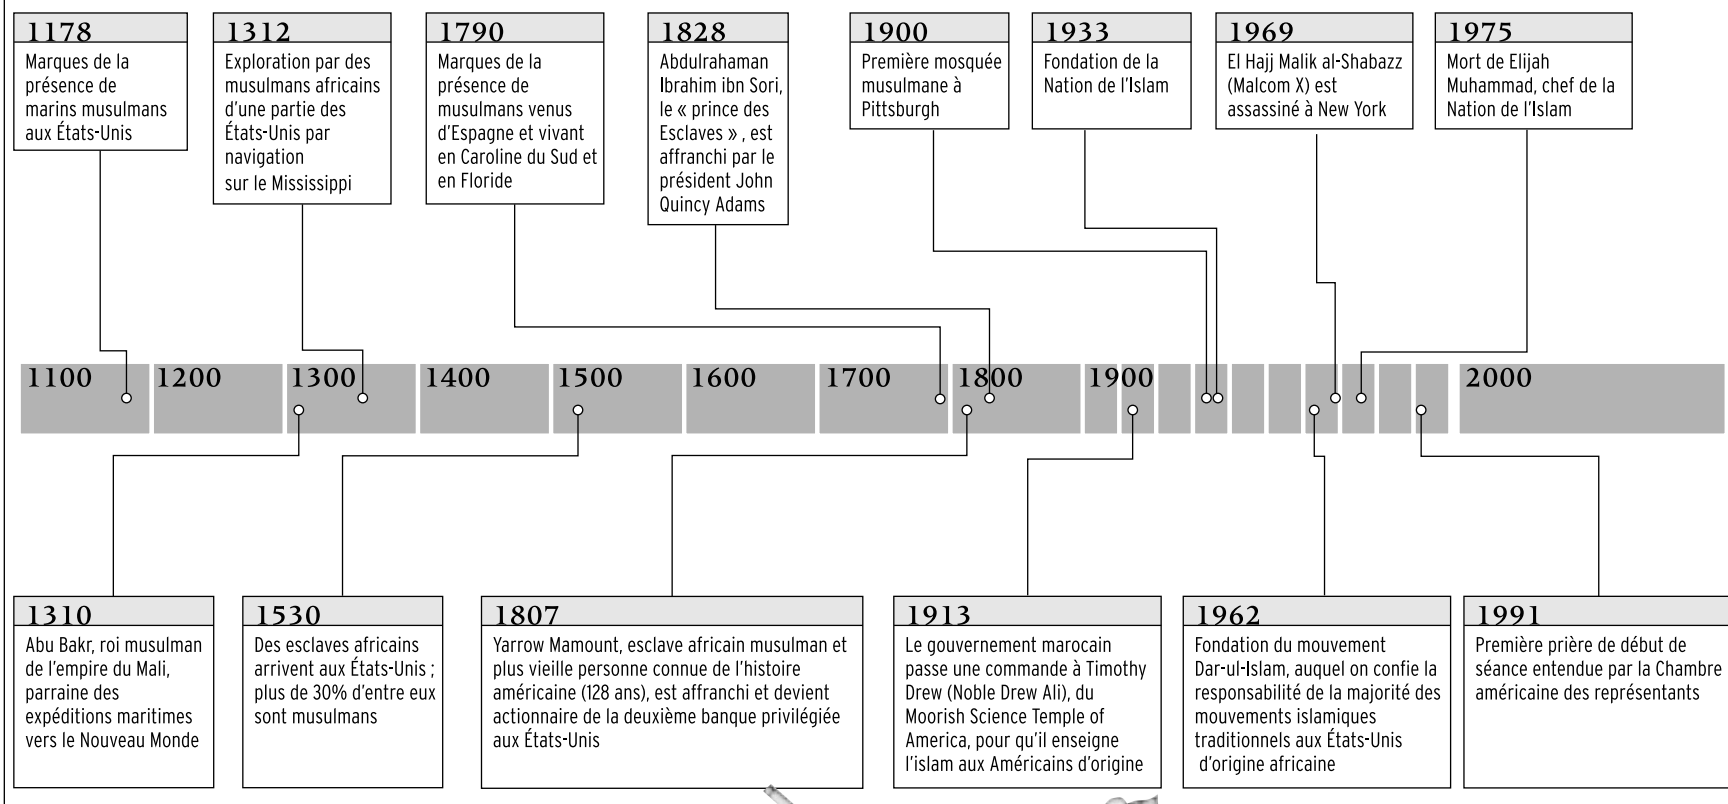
1178
Marques de la présence de marins musulmans aux États-Unis

1312
Exploration par des musulmans africains d'une partie des États-Unis par navigation sur le Mississippi

1790
Marques de la présence de musulmans venus d'Espagne et vivant en Caroline du Sud et en Floride

1828
Abdulrahaman Ibrahim ibn Sori, le « prince des Esclaves » , est affranchi par le président John Quincy Adams

1900
Première mosquée musulmane à Pittsburgh

1933
Fondation de la Nation de l'Islam

1969
El Hajj Malik al-Shabazz (Malcom X) est assassiné à New York

1975
Mort de Elijah Muhammad, chef de la Nation de l'Islam

1100 1200 1300 1400 1500 1600 1700 1800 1900 2000

1310
Abu Bakr, roi musulman de l'empire du Mali, parraine des expéditions maritimes vers le Nouveau Monde

1530
Des esclaves africains arrivent aux États-Unis ; plus de 30% d'entre eux sont musulmans

1807
Yarrow Mamount, esclave africain musulman et plus vieille personne connue de l'histoire américaine (128 ans), est affranchi et devient actionnaire de la deuxième banque privilégiée aux États-Unis

1913
Le gouvernement marocain passe une commande à Timothy Drew (Noble Drew Ali), du Moorish Science Temple of America, pour qu'il enseigne l'islam aux Américains d'origine

1962
Fondation du mouvement Dar-ul-Islam, auquel on confie la responsabilité de la majorité des mouvements islamiques traditionnels aux États-Unis d'origine africaine

1991
Première prière de début de séance entendue par la Chambre américaine des représentants